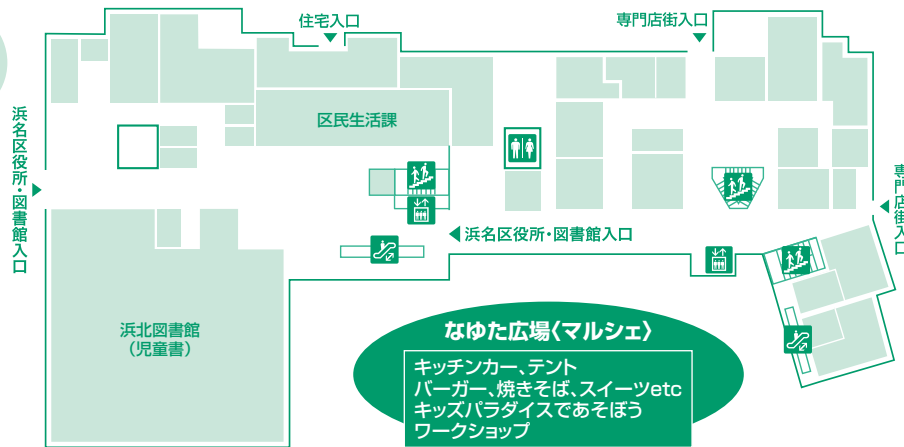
住宅入口

専門店街入口

浜名区役所・図書館入口

区民生活課

専門店街入口

◀ 浜名区役所・図書館入口

浜北図書館
(児童書)

なゆた広場〈マルシェ〉

キッチンカー、テント
バーガー、焼きそば、スイーツetc
キッズパラダイスであそぼう
ワークショップ